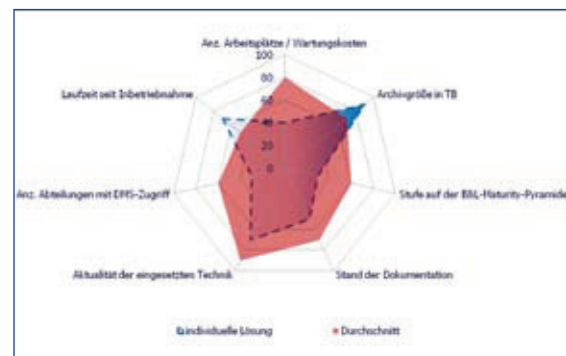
Anz. Arbeitsplätze / Wartungskosten
100
80
60
40
20
0
Archivgröße in TB
Stufe auf der BSL-Maturity-Pyramide
Stand der Dokumentation
Aktualität der eingesetzten Technik
Anz. Abteilungen mit DMS-Zugriff
Laufzeit seit Inbetriebnahme

Individuelle Lösung
Durchschnitt